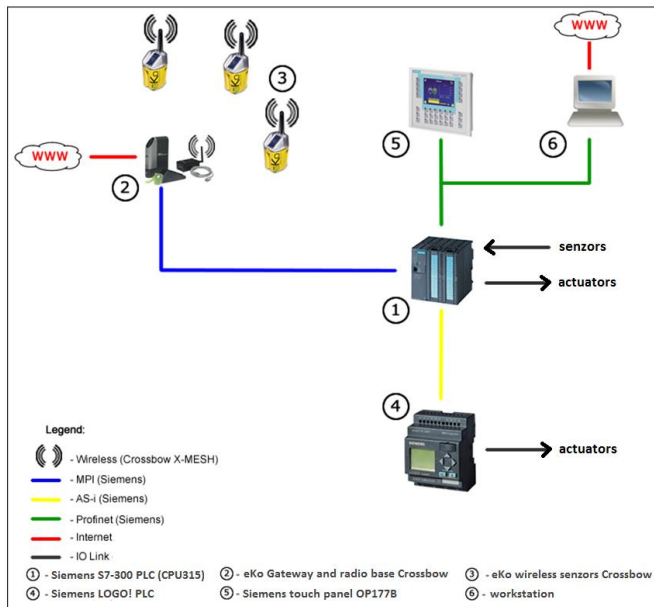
WWW

WWW

3

2

5

6

senzors

actuators

1

4

actuators

Legend:

- Wireless (Crossbow X-MESH)

- MPI (Siemens)

- AS-i (Siemens)

- Profinet (Siemens)

- Internet

- IO Link

① - Siemens S7-300 PLC (CPU315)
② - eKo Gateway and radio base Crossbow
③ - eKo wireless senzors Crossbow
④ - Siemens LOGO! PLC
⑤ - Siemens touch panel OP177B
⑥ - workstation